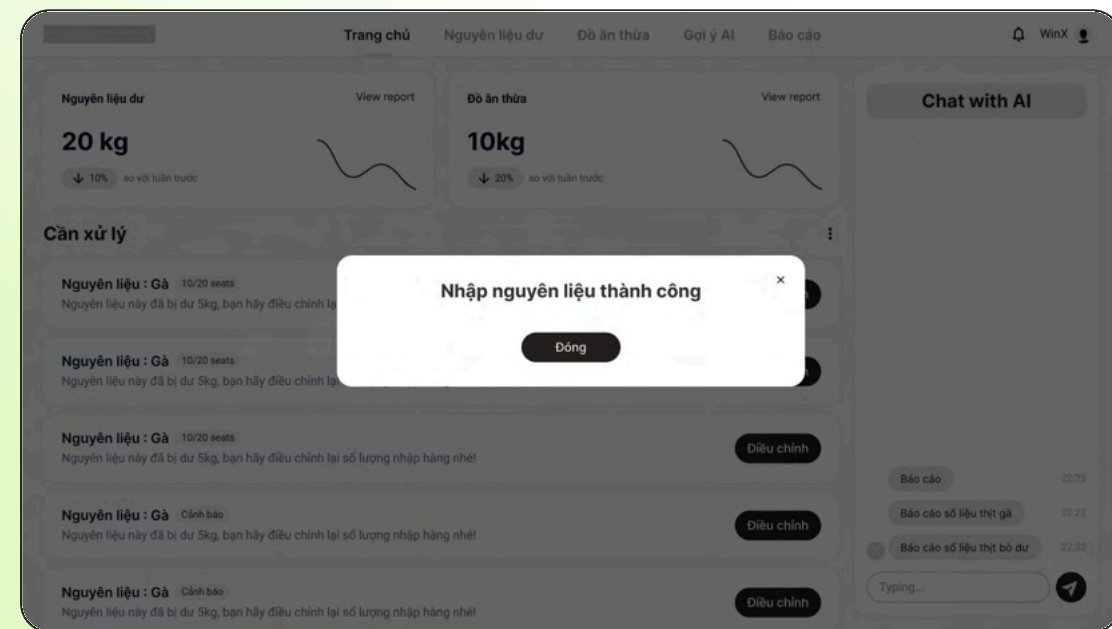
Trang chủ Nguyên liệu dư Đồ ăn thừa Gợi ý AI Báo cáo

WinX

Nguyên liệu dư View report

20 kg

↓ 10% so với tuần trước

Đồ ăn thừa View report

10kg

↓ 20% so với tuần trước

Chat with AI

Cần xử lý

Nguyên liệu : Gà 10/20 seats
Nguyên liệu này đã bị dư 5kg, bạn hãy điều chỉnh lạ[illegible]

Nhập nguyên liệu thành công

×

Đóng

Nguyên liệu : Gà 10/20 seats
Nguyên liệu này đã bị dư 5kg, bạn hãy điều chỉnh lạ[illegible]

Nguyên liệu : Gà 10/20 seats
Nguyên liệu này đã bị dư 5kg, bạn hãy điều chỉnh lại số lượng nhập hàng nhé!

Điều chỉnh

Nguyên liệu : Gà Cảnh báo
Nguyên liệu này đã bị dư 5kg, bạn hãy điều chỉnh lại số lượng nhập hàng nhé!

Điều chỉnh

Nguyên liệu : Gà Cảnh báo
Nguyên liệu này đã bị dư 5kg, bạn hãy điều chỉnh lại số lượng nhập hàng nhé!

Điều chỉnh

Báo cáo 22:22

Báo cáo số liệu thịt gà 22:22

Báo cáo số liệu thịt bò dư 22:22

Typing...